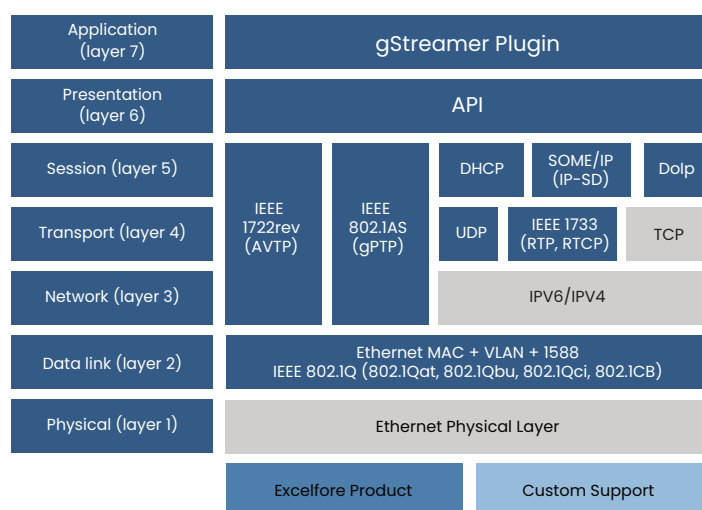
Application (layer 7)

gStreamer Plugin

Presentation (layer 6)

API

Session (layer 5)

Transport (layer 4)

Network (layer 3)

IEEE 1722rev (AVTP)

IEEE 802.1AS (gPTP)

DHCP

SOME/IP (IP-SD)

DoIp

UDP

IEEE 1733 (RTP, RTCP)

TCP

IPV6/IPV4

Data link (layer 2)

Ethernet MAC + VLAN + 1588
IEEE 802.1Q (802.1Qat, 802.1Qbu, 802.1Qci, 802.1CB)

Physical (layer 1)

Ethernet Physical Layer

Excelfore Product

Custom Support